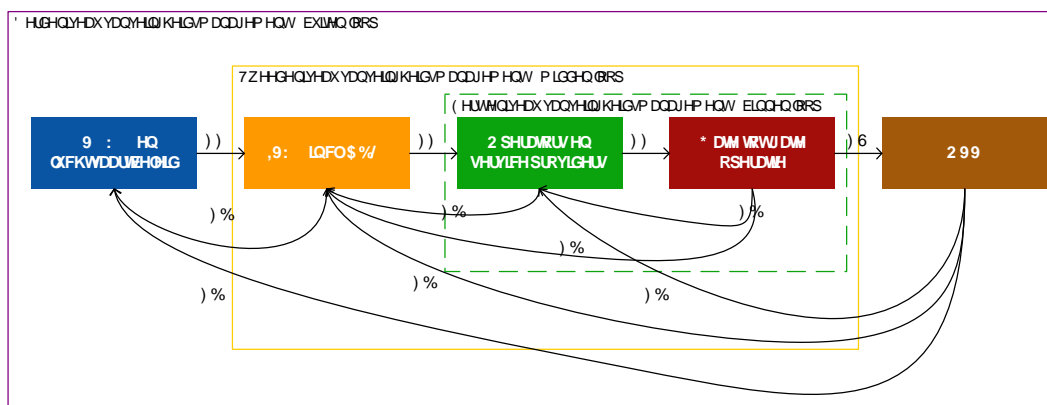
' HUGHQLYHDX YDQYHLQHLKHLGVP DQDJHP HQW EXLWHQ GRRS

7Z HHGHQLYHDX YDQYHLQHLKHLGVP DQDJHP HQW P LGGHQ GRRS

( HUVWHQLYHDX YDQYHLQHLKHLGVP DQDJHP HQW ELQQHQ GRRS

9 : HQ
CXFKWDDUWEHKHLG

)) 

,9: LQFO$%/

))

2 SHUDWRUV HQ
VHUYLFH SURYLGHUV

))

* DWHZD\ JDWH
RSHUDWRU

)6

299

) %

) %

) %

) %

) %

) %

) %